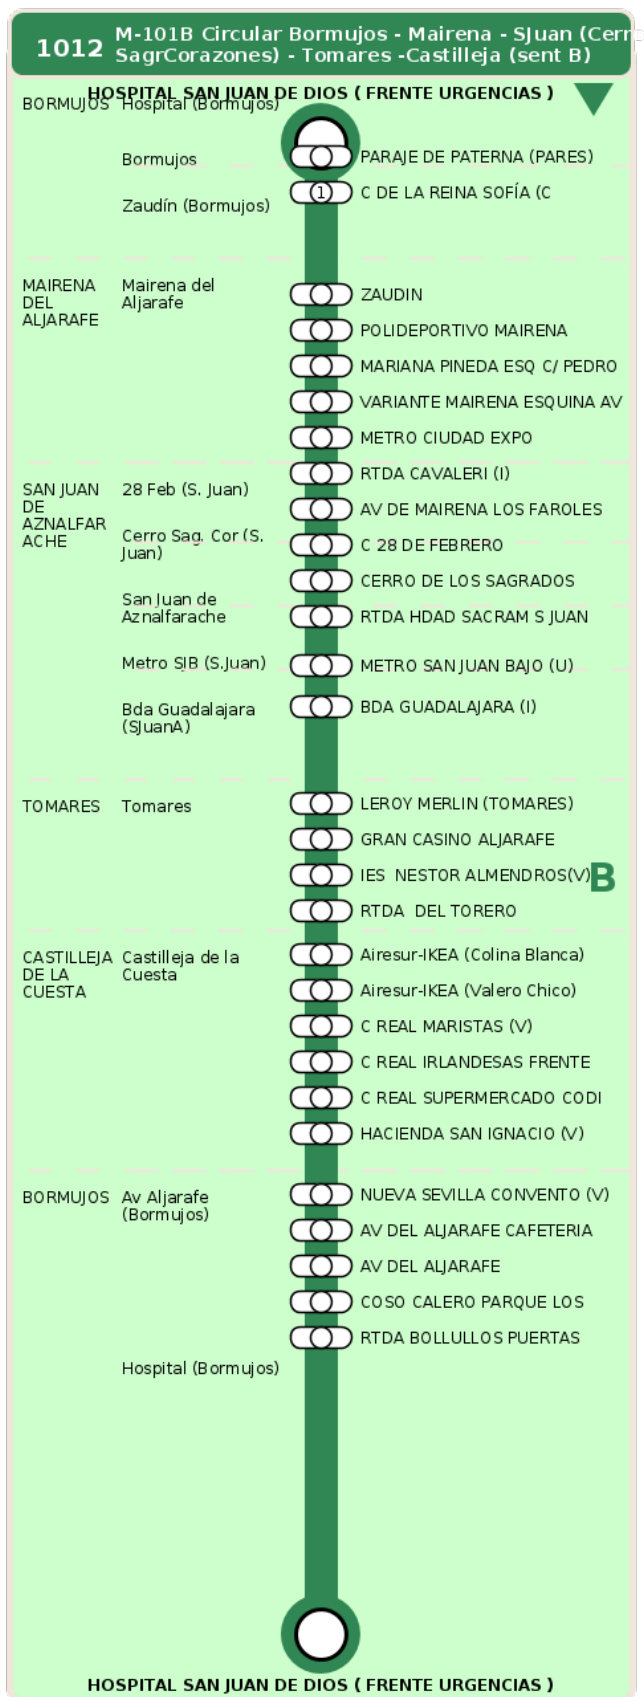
1012 M-101B Circular Bormujos - Mairena - SJuan (Cerr SagrCorazones) - Tomares -Castilleja (sent B)

HOSPITAL SAN JUAN DE DIOS ( FRENTE URGENCIAS )

BORMUJOS Hospital (Bormujos)
Bormujos PARAJE DE PATERNA (PARES)
Zaudín (Bormujos) 1 C DE LA REINA SOFÍA (C

MAIRENA DEL ALJARAFE Mairena del Aljarafe
ZAUDIN
POLIDEPORTIVO MAIRENA
MARIANA PINEDA ESQ C/ PEDRO
VARIANTE MAIRENA ESQUINA AV
METRO CIUDAD EXPO

SAN JUAN DE AZNALFARACHE
RTDA CAVALERI (I)
28 Feb (S. Juan) AV DE MAIRENA LOS FAROLES
Cerro Sag. Cor (S. Juan) C 28 DE FEBRERO
CERRO DE LOS SAGRADOS
San Juan de Aznalfarache RTDA HDAD SACRAM S JUAN
Metro SJB (S.Juan) METRO SAN JUAN BAJO (U)
Bda Guadalajara (SJuanA) BDA GUADALAJARA (I)

TOMARES Tomares
LEROY MERLIN (TOMARES)
GRAN CASINO ALJARAFE
IES NESTOR ALMENDROS(V) B
RTDA DEL TORERO

CASTILLEJA DE LA CUESTA Castilleja de la Cuesta
Airesur-IKEA (Colina Blanca)
Airesur-IKEA (Valero Chico)
C REAL MARISTAS (V)
C REAL IRLANDESAS FRENTE
C REAL SUPERMERCADO CODI
HACIENDA SAN IGNACIO (V)

BORMUJOS Av Aljarafe (Bormujos)
NUEVA SEVILLA CONVENTO (V)
AV DEL ALJARAFE CAFETERIA
AV DEL ALJARAFE
COSO CALERO PARQUE LOS
RTDA BOLLULLOS PUERTAS
Hospital (Bormujos)

HOSPITAL SAN JUAN DE DIOS ( FRENTE URGENCIAS )